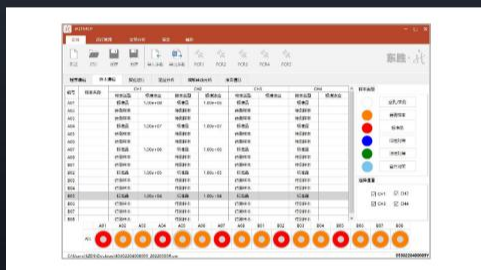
A01
A02
A03
A04
A05
A06
A07
A08
A09
A10
A11
A12
B01
B02
B03
B04
B05
B06
B07
B08

CH1
CH2
CH3
CH4

标准品
1.00e+08
标准品
1.00e+08
标准品
1.00e+07
标准品
1.00e+07
标准品
1.00e+06
标准品
1.00e+06
标准品
1.00e+05
标准品
1.00e+05
标准品
1.00e+04
标准品
1.00e+04

A01
A02
A03
A04
A05
A06
A07
A08
B01
B02
B03
B04
B05
B06
B07
B08

CH1
CH2
CH3
CH4

202204060001